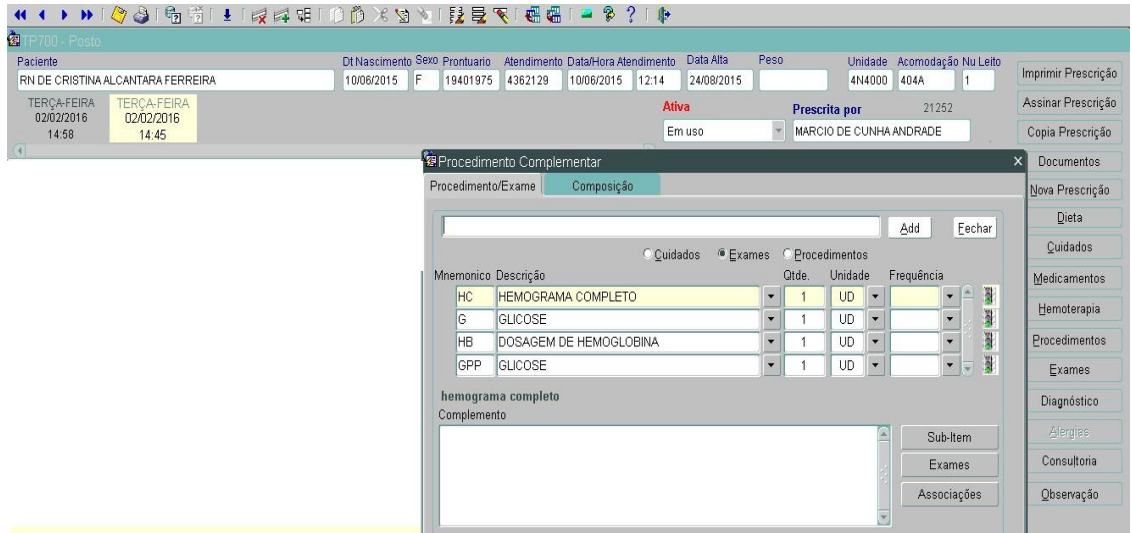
TP700 - Posto

Paciente
RN DE CRISTINA ALCANTARA FERREIRA

Dt Nascimento 10/06/2015
Sexo F
Prontuario 19401975
Atendimento 4362129
Data/Hora Atendimento 10/06/2015 12:14
Data Alta 24/08/2015
Peso
Unidade 4N4000
Acomodação 404A
Nu Leito 1

TERÇA-FEIRA
02/02/2016
14:58

TERÇA-FEIRA
02/02/2016
14:45

Ativa
Em uso
Prescrita por 21252
MARCIO DE CUNHA ANDRADE

Procedimento Complementar

Procedimento/Exame
Composição

Add
Fechar

Cuidados
Exames
Procedimentos

| Mnemonico | Descrição | Qtde. | Unidade | Frequência |
|---|---|---|---|---|
| HC | HEMOGRAMA COMPLETO | 1 | UD | |
| G | GLICOSE | 1 | UD | |
| HB | DOSAGEM DE HEMOGLOBINA | 1 | UD | |
| GPP | GLICOSE | 1 | UD | |

hemograma completo
Complemento

Sub-Item
Exames
Associações

Imprimir Prescrição
Assinar Prescrição
Copia Prescrição
Documentos
Nova Prescrição
Dieta
Cuidados
Medicamentos
Hemoterapia
Procedimentos
Exames
Diagnóstico
Alergias
Consultoria
Observação